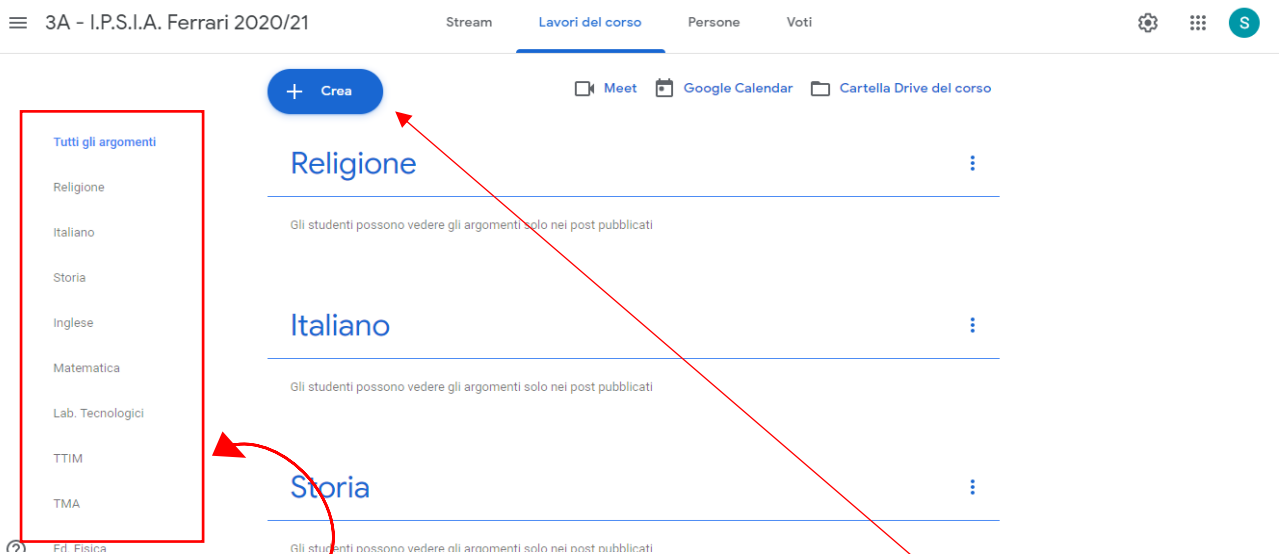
3A - I.P.S.I.A. Ferrari 2020/21

Stream Lavori del corso Persone Voti

S

Crea

Meet Google Calendar Cartella Drive del corso

Tutti gli argomenti

Religione

Italiano

Storia

Inglese

Matematica

Lab. Tecnologici

TTIM

TMA

Ed. Fisica

Religione

Gli studenti possono vedere gli argomenti solo nei post pubblicati

Italiano

Gli studenti possono vedere gli argomenti solo nei post pubblicati

Storia

Gli studenti possono vedere gli argomenti solo nei post pubblicati